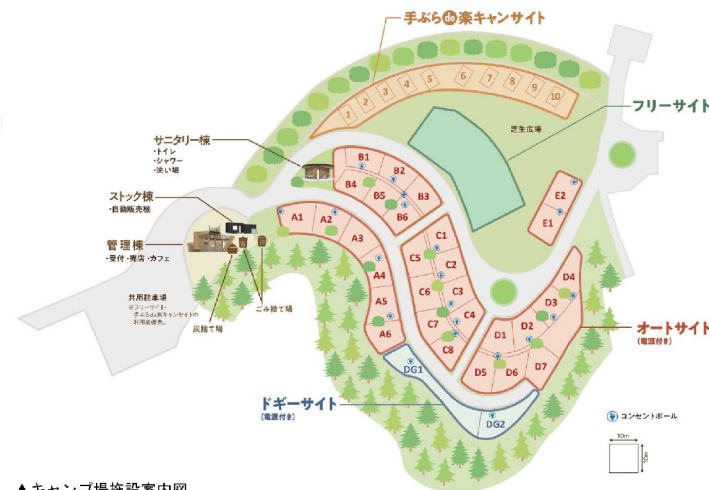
手ぶらde楽キャンサイト

1 2 3 4 5 6 7 8 9 10

フリーサイト

芝生広場

サニタリー棟
・トイレ
・シャワー
・洗い場

ストック棟
・自動販売機

管理棟
・受付・売店・カフェ

共用駐車場
※フリーサイト・手ぶらde楽キャンサイトの利用者優先。

炭捨て場

ごみ捨て場

B1 B2 B3 B4 B5 B6

A1 A2 A3 A4 A5 A6

C1 C2 C3 C4 C5 C6 C7 C8

E1 E2

D1 D2 D3 D4 D5 D6 D7

オートサイト
(電源付き)

DG1 DG2

ドギーサイト
(電源付き)

コンセントポール

10m

10m

▲キャンプ場施設案内図